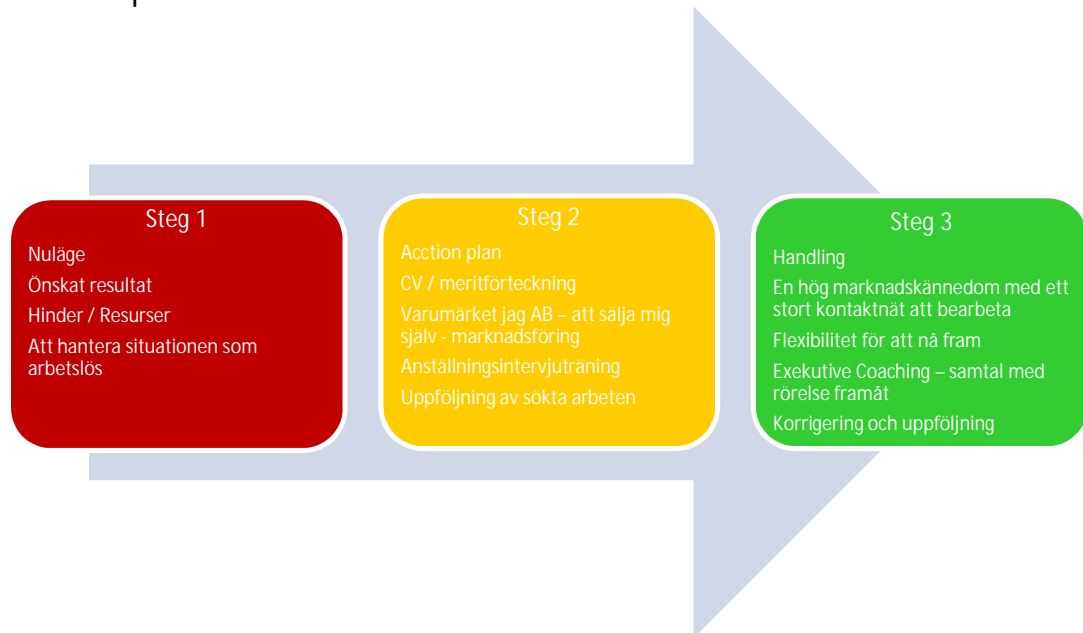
Steg 1

Nuläge

Önskat resultat

Hinder / Resurser

Att hantera situationen som arbetslös

Steg 2

Acction plan

CV / meritförteckning

Varumärket jag AB – att sälja mig själv - marknadsföring

Anställningsintervjuträning

Uppföljning av sökta arbeten

Steg 3

Handling

En hög marknadskännedom med ett stort kontaktnät att bearbeta

Flexibilitet för att nå fram

Exekutive Coaching – samtal med rörelse framåt

Korrigering och uppföljning